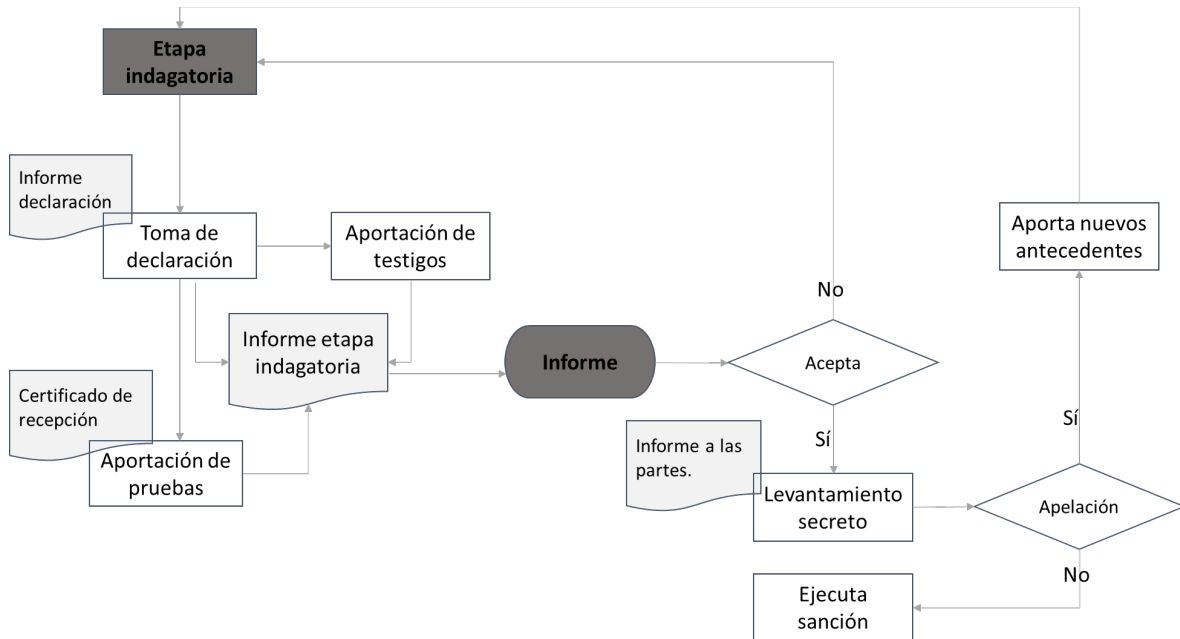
Etapa indagatoria

Informe declaración

Toma de declaración

Aportación de testigos

Informe etapa indagatoria

Certificado de recepción

Aportación de pruebas

Informe

No

Acepta

Sí

Informe a las partes.

Levantamiento secreto

Aporta nuevos antecedentes

Sí

Apelación

No

Ejecuta sanción